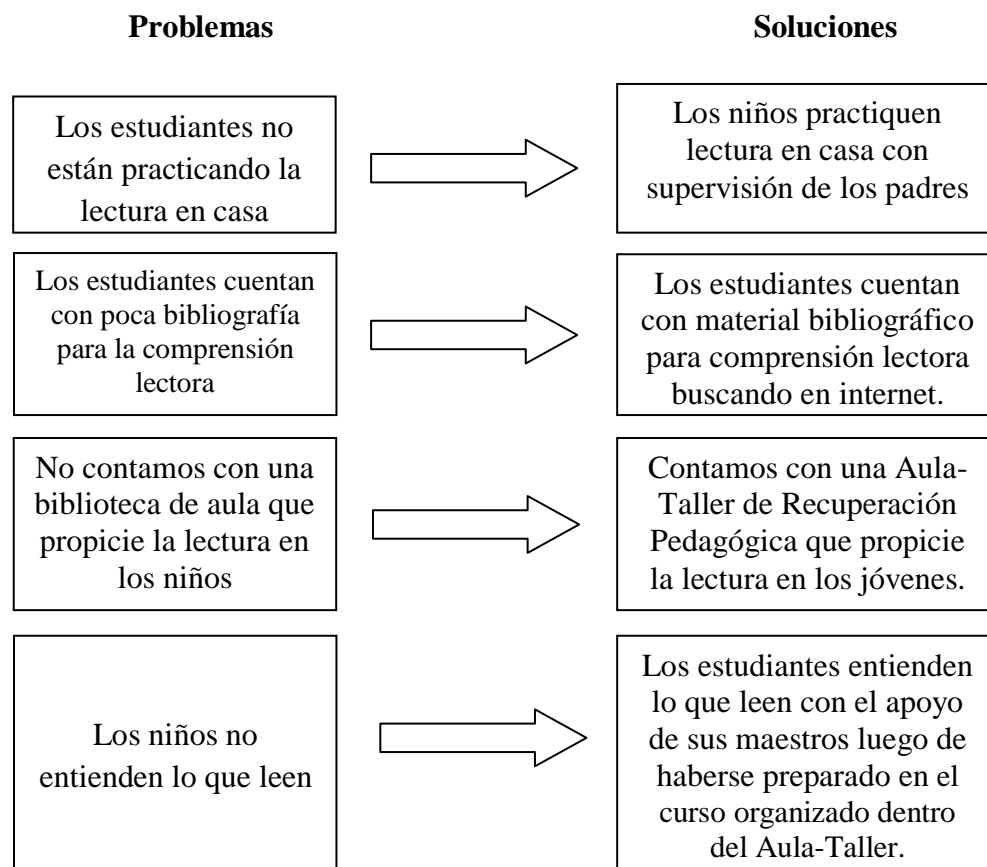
**Problemas**

**Soluciones**

Los estudiantes no están practicando la lectura en casa

Los niños practiquen lectura en casa con supervisión de los padres

Los estudiantes cuentan con poca bibliografía para la comprensión lectora

Los estudiantes cuentan con material bibliográfico para comprensión lectora buscando en internet.

No contamos con una biblioteca de aula que propicie la lectura en los niños

Contamos con una Aula-Taller de Recuperación Pedagógica que propicie la lectura en los jóvenes.

Los niños no entienden lo que leen

Los estudiantes entienden lo que leen con el apoyo de sus maestros luego de haberse preparado en el curso organizado dentro del Aula-Taller.